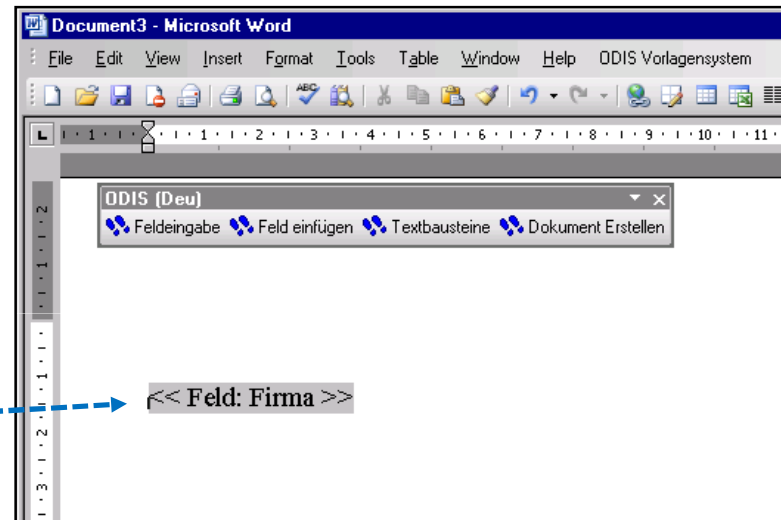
Document3 - Microsoft Word

File Edit View Insert Format Tools Table Window Help ODIS Vorlagensystem

1 · 1 · 2 · 3 · 4 · 5 · 6 · 7 · 8 · 9 · 10 · 11

ODIS (Deu)

Feldeingabe Feld einfügen Textbausteine Dokument Erstellen

2 · 1 · 1 · 2 · 3

<< Feld: Firma >>